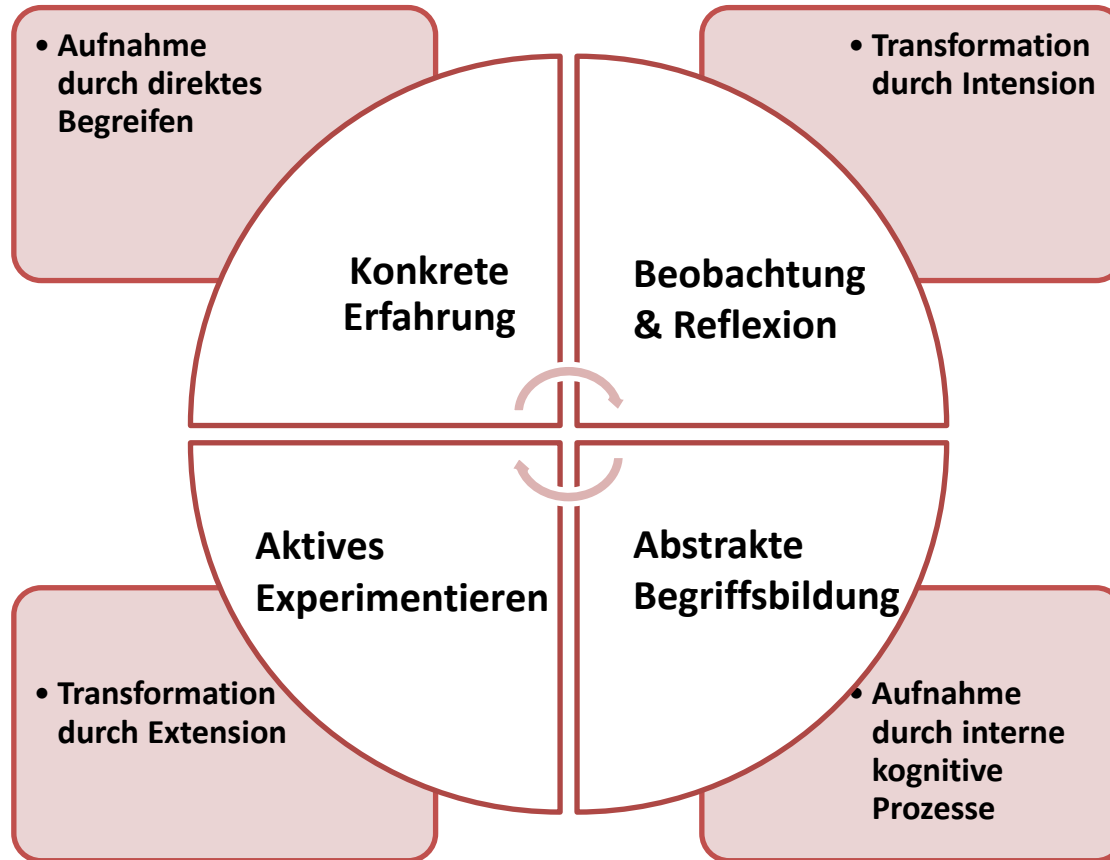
• Aufnahme durch direktes Begreifen

• Transformation durch Intension

Konkrete Erfahrung

Beobachtung & Reflexion

Aktives Experimentieren

Abstrakte Begriffsbildung

• Transformation durch Extension

• Aufnahme durch interne kognitive Prozesse